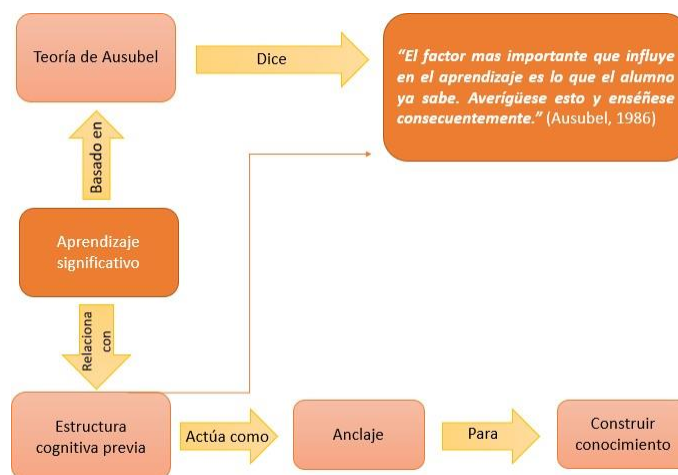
Teoría de Ausubel

Dice

"El factor mas importante que influye en el aprendizaje es lo que el alumno ya sabe. Averígüese esto y enséñese consecuentemente." (Ausubel, 1986)

Basado en

Aprendizaje significativo

Relaciona con

Estructura cognitiva previa

Actúa como

Anclaje

Para

Construir conocimiento